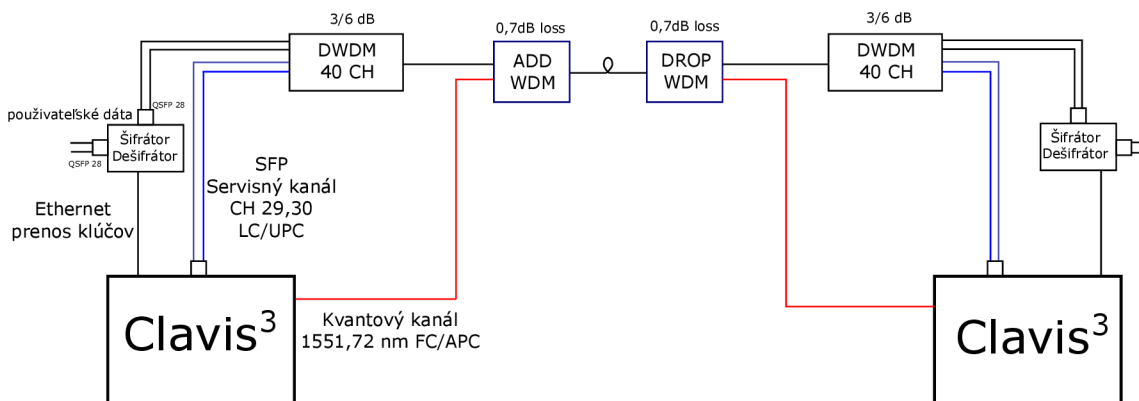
3/6 dB
DWDM 40 CH
0,7dB loss
ADD WDM
0,7dB loss
DROP WDM
3/6 dB
DWDM 40 CH
používateľské dáta
QSFP 28
Šifrátor Dešifrátor
QSFP 28
SFP
Servisný kanál
CH 29,30
LC/UPC
Šifrátor Dešifrátor
Ethernet
prenos kľúčov
Clavis$^3$
Kvantový kanál
1551,72 nm FC/APC
Clavis$^3$